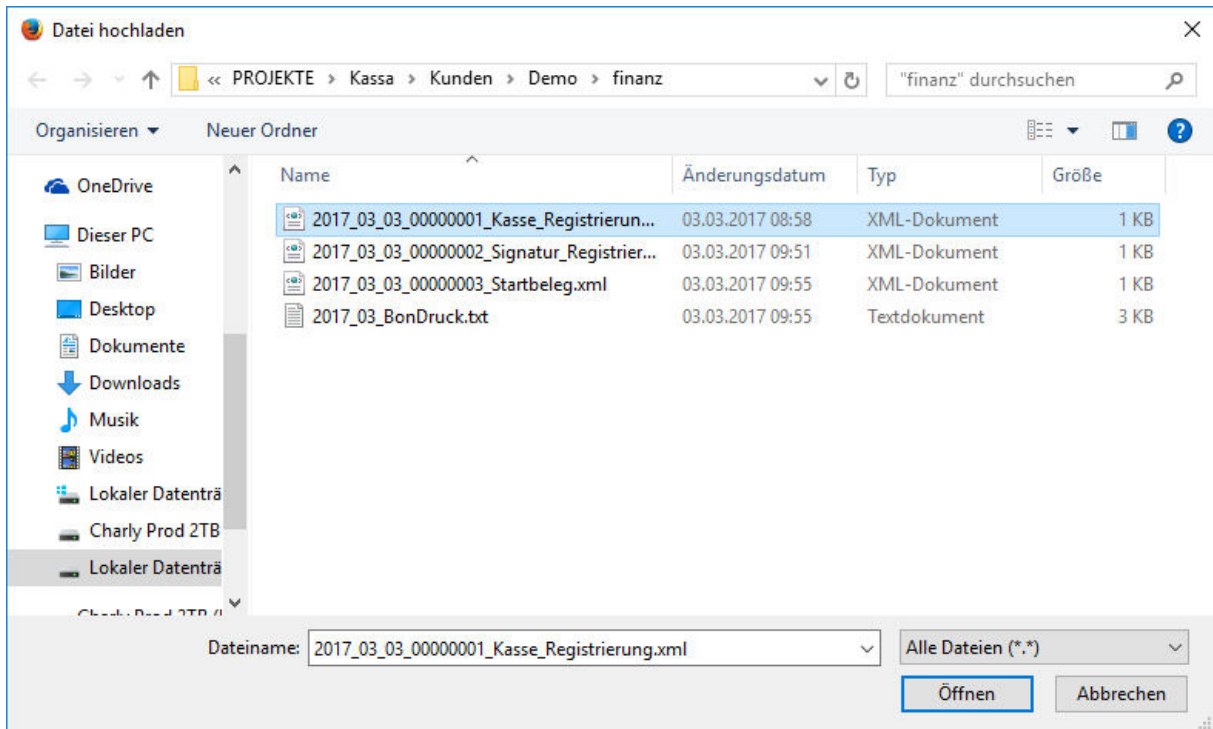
Datei hochladen

« PROJEKTE › Kassa › Kunden › Demo › finanz

"finanz" durchsuchen

Organisieren ▾ Neuer Ordner

OneDrive
Dieser PC
Bilder
Desktop
Dokumente
Downloads
Musik
Videos
Lokaler Datenträ
Charly Prod 2TB
Lokaler Datenträ
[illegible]

| Name | Änderungsdatum | Typ | Größe |
|---|---|---|---|
| 2017_03_03_00000001_Kasse_Registrierun... | 03.03.2017 08:58 | XML-Dokument | 1 KB |
| 2017_03_03_00000002_Signatur_Registrier... | 03.03.2017 09:51 | XML-Dokument | 1 KB |
| 2017_03_03_00000003_Startbeleg.xml | 03.03.2017 09:55 | XML-Dokument | 1 KB |
| 2017_03_BonDruck.txt | 03.03.2017 09:55 | Textdokument | 3 KB |

Dateiname: 2017_03_03_00000001_Kasse_Registrierung.xml

Alle Dateien (*.*)

Öffnen

Abbrechen